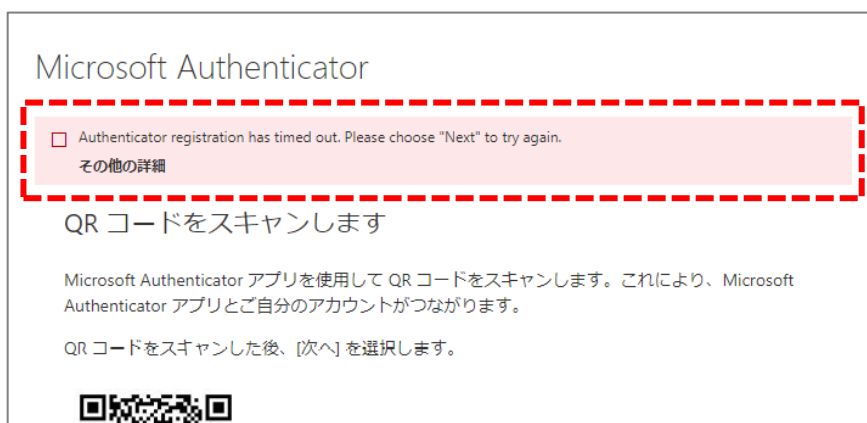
Microsoft Authenticator

Authenticator registration has timed out. Please choose "Next" to try again.

その他の詳細

QR コードをスキャンします

Microsoft Authenticator アプリを使用して QR コードをスキャンします。これにより、Microsoft Authenticator アプリとご自分のアカウントがつながります。

QR コードをスキャンした後、[次へ] を選択します。